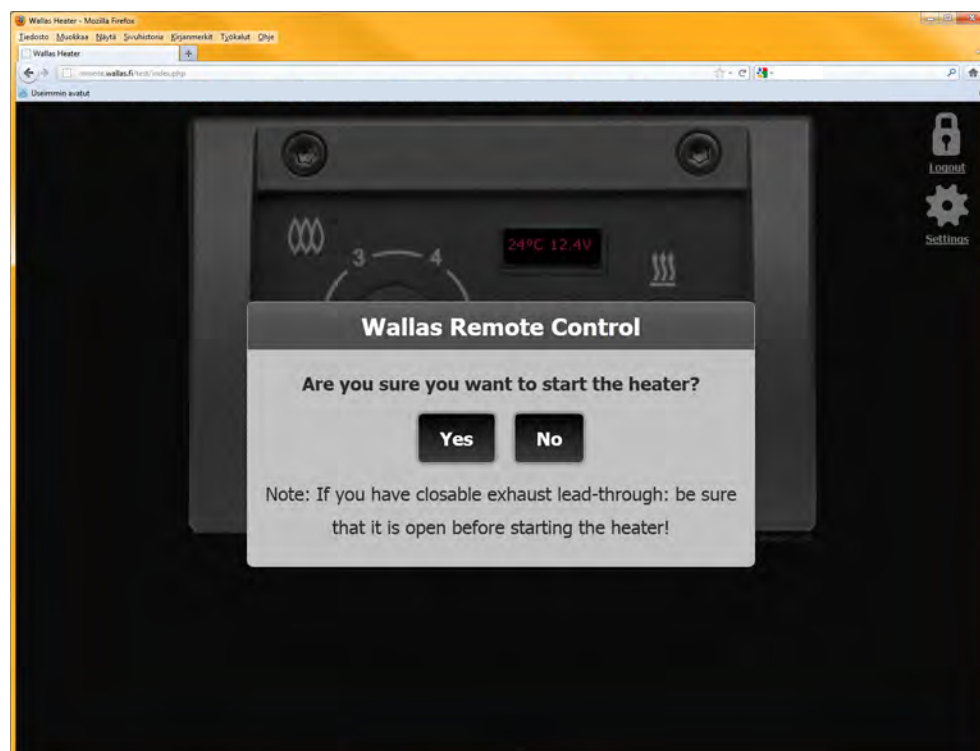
Wallas Heater - Mozilla Firefox

Tiedosto Muokkaa Näytä Sivuhistoria Kirjanmerkit Työkalut Ohje

Wallas Heater

remote.wallas.fi/test/index.php

Useimmin avatut

Logout

Settings

3

4

24°C 12.4V

Wallas Remote Control

Are you sure you want to start the heater?

Yes

No

Note: If you have closable exhaust lead-through: be sure that it is open before starting the heater!